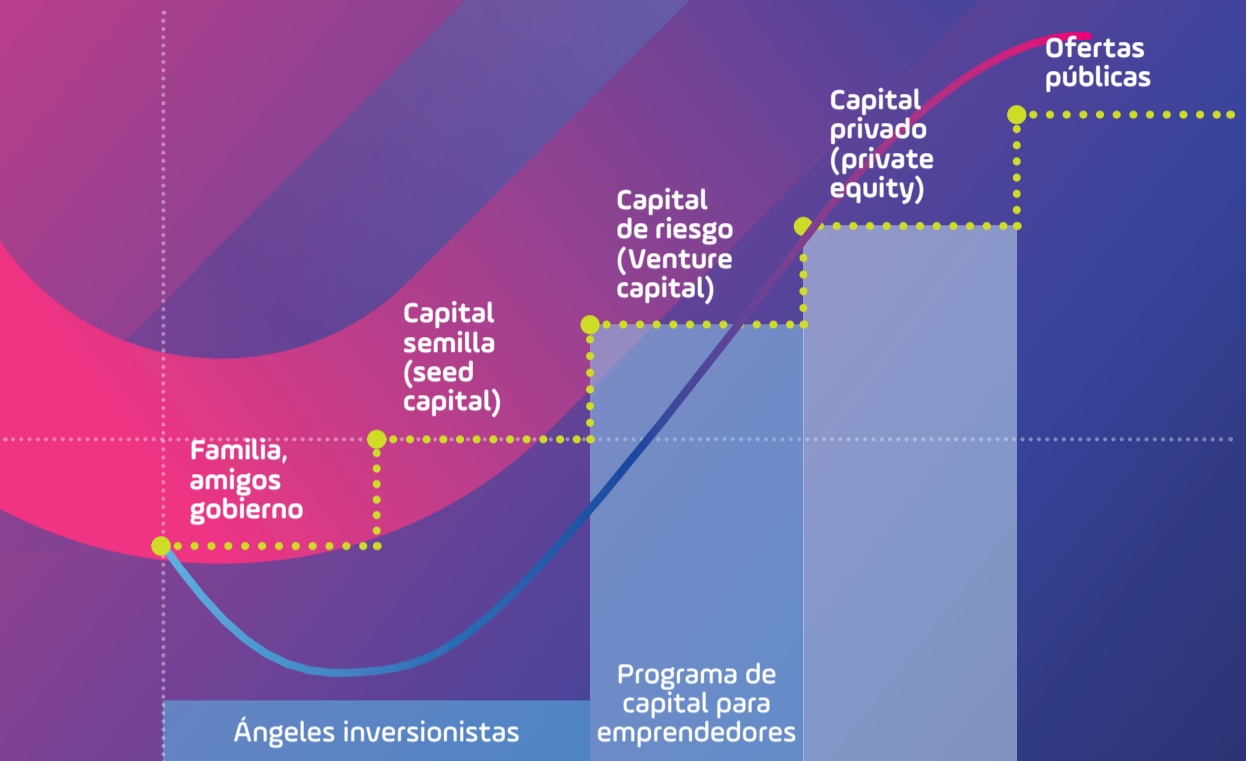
Ofertas públicas

Capital privado (private equity)

Capital de riesgo (Venture capital)

Capital semilla (seed capital)

Familia, amigos gobierno

Ángeles inversionistas

Programa de capital para emprendedores